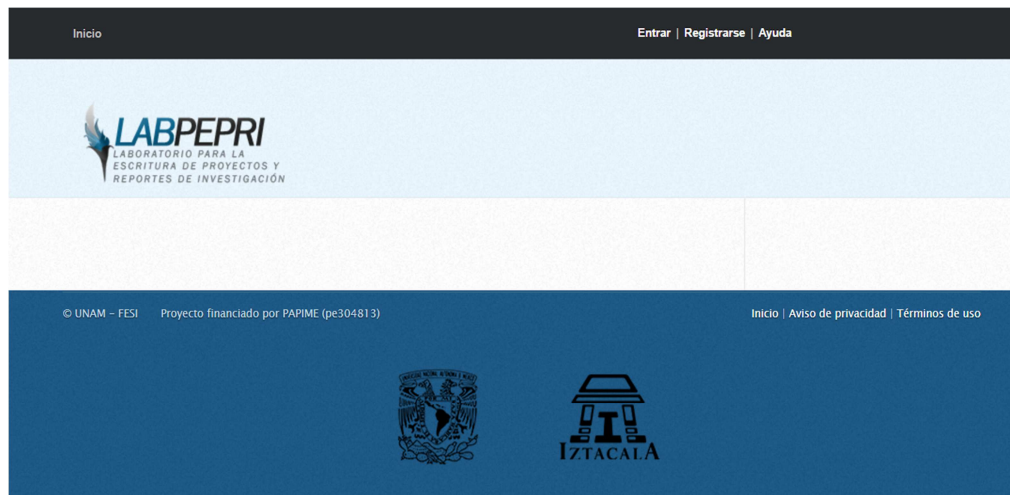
Inicio

Entrar | Registrarse | Ayuda

LABPEPRI
LABORATORIO PARA LA ESCRITURA DE PROYECTOS Y REPORTES DE INVESTIGACIÓN

© UNAM - FESI Proyecto financiado por PAPIME (pe304813)

Inicio | Aviso de privacidad | Términos de uso

IZTACALA